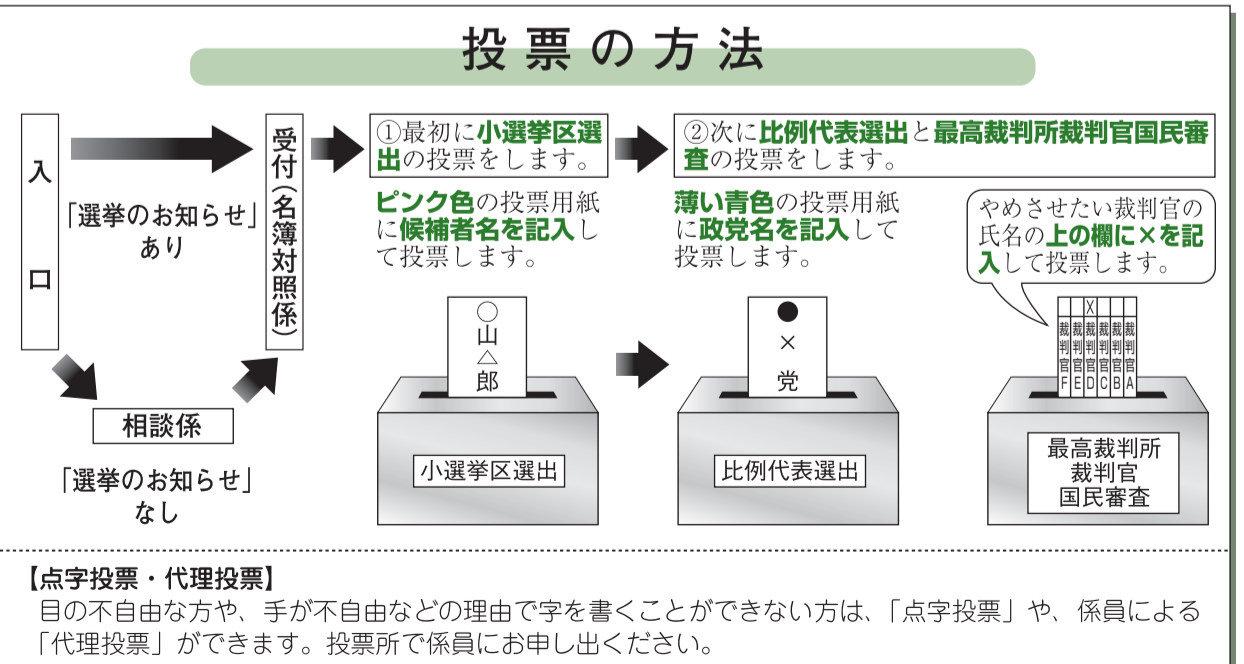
投票の方法

入口

「選挙のお知らせ」あり

受付（名簿対照係）

相談係

「選挙のお知らせ」なし

①最初に小選挙区選出の投票をします。

ピンク色の投票用紙に候補者名を記入して投票します。

○山△郎

小選挙区選出

②次に比例代表選出と最高裁判所裁判官国民審査の投票をします。

薄い青色の投票用紙に政党名を記入して投票します。

●×党

比例代表選出

やめさせたい裁判官の氏名の上の欄に×を記入して投票します。

×

裁判官F 裁判官E 裁判官D 裁判官C 裁判官B 裁判官A

最高裁判所裁判官国民審査

【点字投票・代理投票】
目の不自由な方や、手が不自由などの理由で字を書くことができない方は、「点字投票」や、係員による「代理投票」ができます。投票所で係員にお申し出ください。